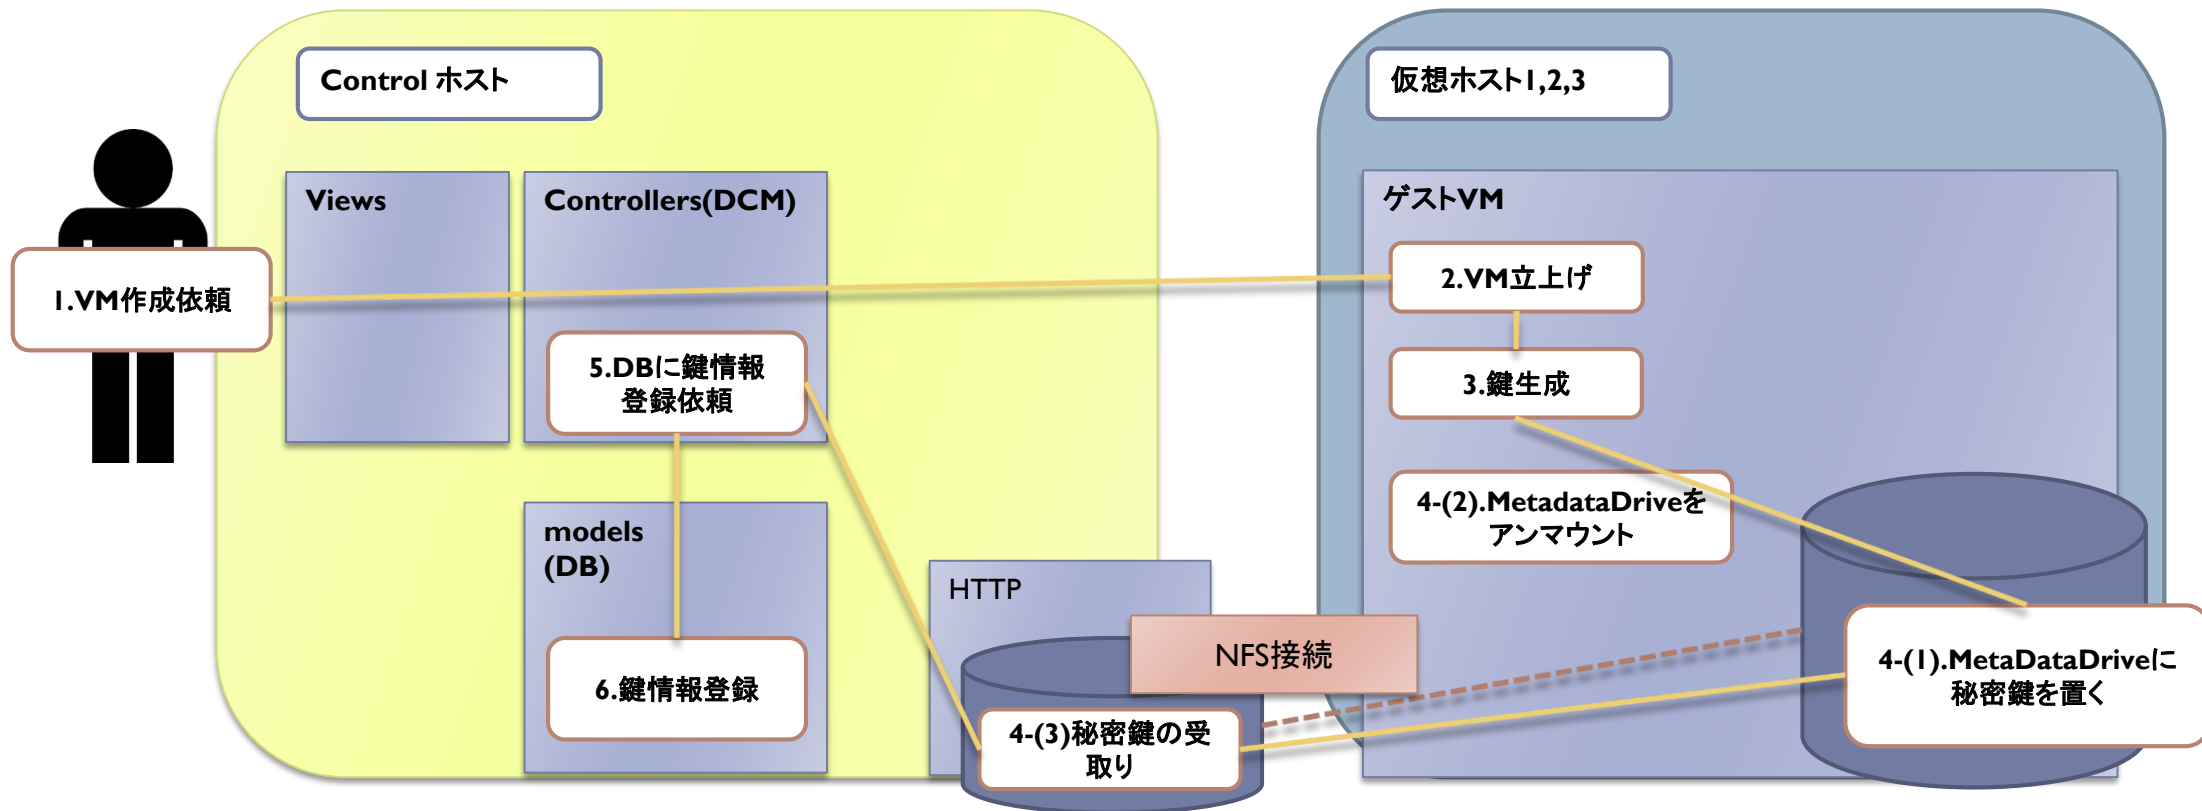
Control ホスト

Views

Controllers(DCM)

1.VM作成依頼

5.DBに鍵情報登録依頼

models (DB)

6.鍵情報登録

HTTP

NFS接続

4-(3)秘密鍵の受取り

仮想ホスト1,2,3

ゲストVM

2.VM立上げ

3.鍵生成

4-(2).MetadataDriveをアンマウント

4-(1).MetaDataDriveに秘密鍵を置く